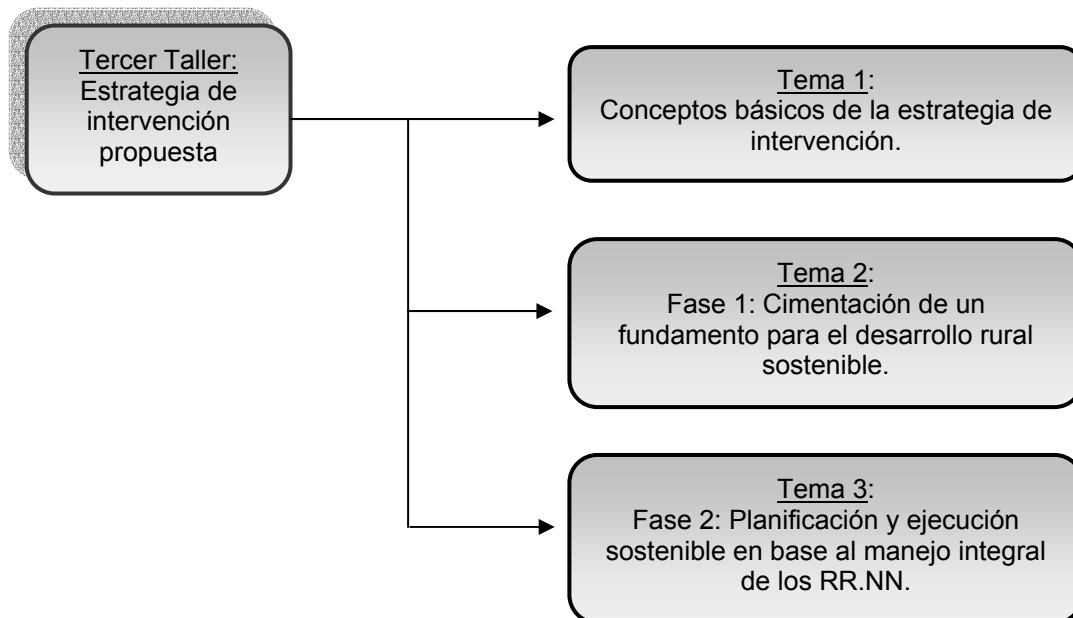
Tercer Taller:
Estrategia de intervención propuesta

Tema 1:
Conceptos básicos de la estrategia de intervención.

Tema 2:
Fase 1: Cimentación de un fundamento para el desarrollo rural sostenible.

Tema 3:
Fase 2: Planificación y ejecución sostenible en base al manejo integral de los RR.NN.